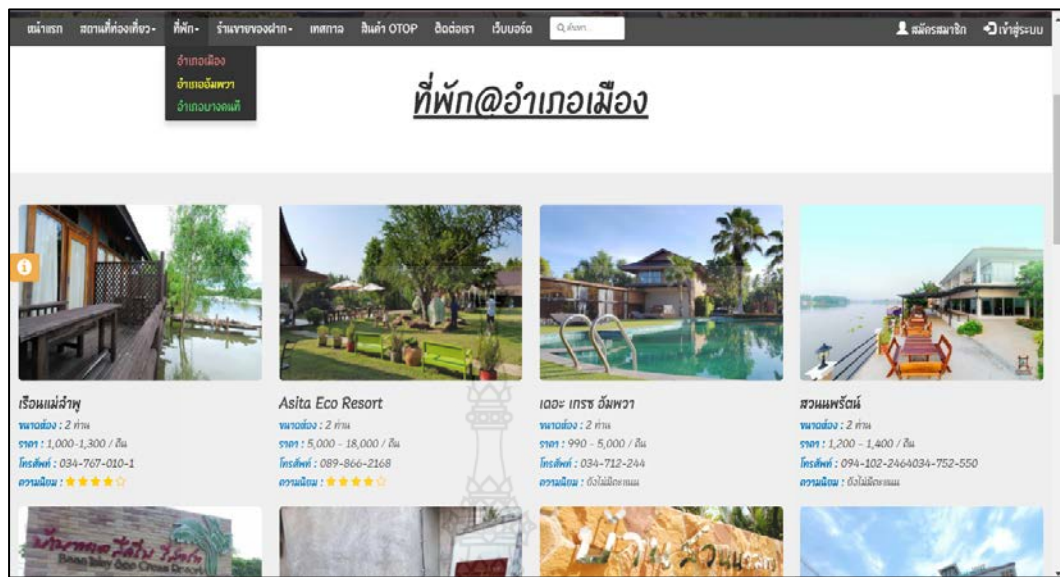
หน้าแรก สถานที่ท่องเที่ยว- ที่พัก- ร้านขายของฝาก- เทศกาล สินค้า OTOP ติดต่อเรา เว็บบอร์ด ค้นหา

สมัครสมาชิก เข้าสู่ระบบ

อำเภอเมือง
อำเภออัมพวา
อำเภอบางคนที

ที่พัก@อำเภอเมือง

เรือนแม่ลำพู
ขนาดห้อง : 2 ท่าน
ราคา : 1,000-1,300 / คืน
โทรศัพท์ : 034-767-010-1
ความนิยม : ★★★★☆

Asita Eco Resort
ขนาดห้อง : 2 ท่าน
ราคา : 5,000 - 18,000 / คืน
โทรศัพท์ : 089-866-2168
ความนิยม : ★★★★☆

เดอะ เกรซ อัมพวา
ขนาดห้อง : 2 ท่าน
ราคา : 990 - 5,000 / คืน
โทรศัพท์ : 034-712-244
ความนิยม : ยังไม่มีคะแนน

สวนแพรตัณ
ขนาดห้อง : 2 ท่าน
ราคา : 1,200 - 1,400 / คืน
โทรศัพท์ : 094-102-2464034-752-550
ความนิยม : ยังไม่มีคะแนน

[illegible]